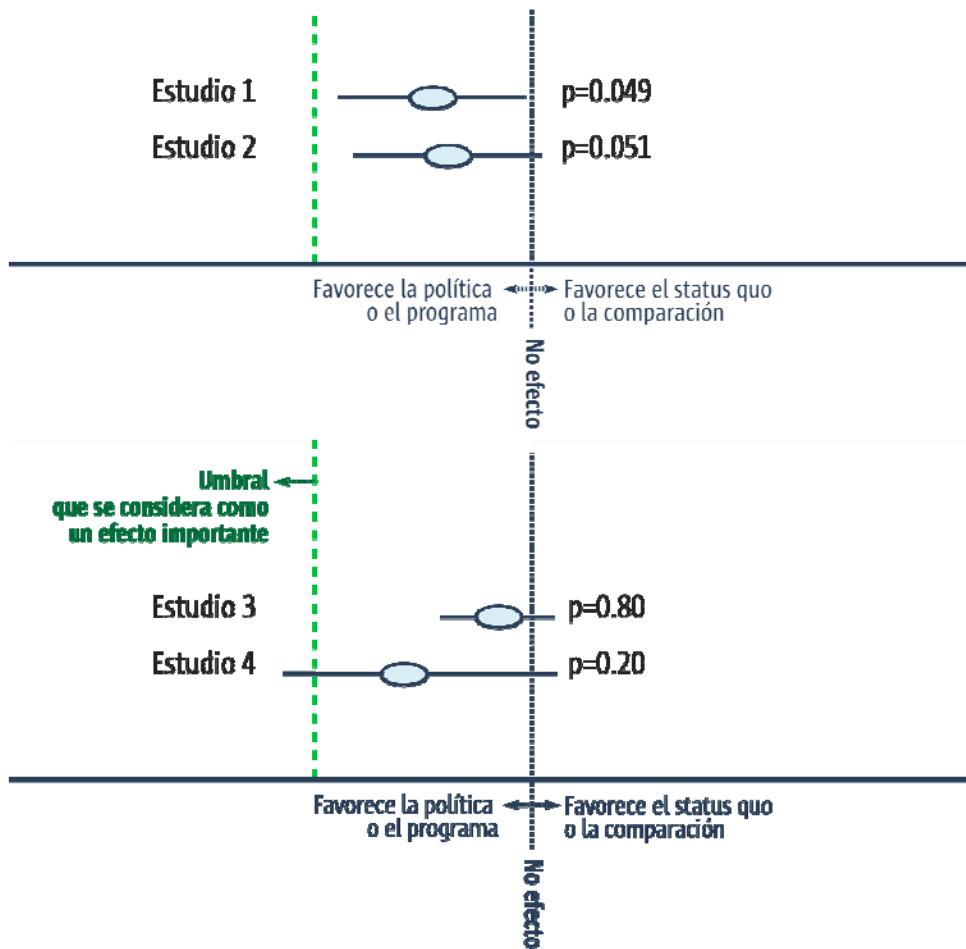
Estudio 1 p=0.049

Estudio 2 p=0.051

Favorece la política o el programa

Favorece el status quo o la comparación

No efecto

Umbral que se considera como un efecto importante

Estudio 3 p=0.80

Estudio 4 p=0.20

Favorece la política o el programa

Favorece el status quo o la comparación

No efecto